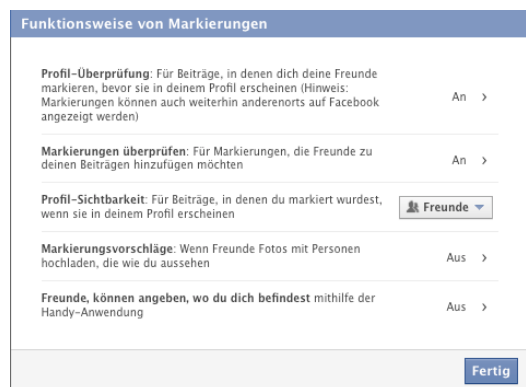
Funktionsweise von Markierungen

**Profil-Überprüfung**: Für Beiträge, in denen dich deine Freunde markieren, bevor sie in deinem Profil erscheinen (Hinweis: Markierungen können auch weiterhin anderenorts auf Facebook angezeigt werden) An ›

**Markierungen überprüfen**: Für Markierungen, die Freunde zu deinen Beiträgen hinzufügen möchten An ›

**Profil-Sichtbarkeit**: Für Beiträge, in denen du markiert wurdest, wenn sie in deinem Profil erscheinen Freunde

**Markierungsvorschläge**: Wenn Freunde Fotos mit Personen hochladen, die wie du aussehen Aus ›

**Freunde, können angeben, wo du dich befindest** mithilfe der Handy-Anwendung Aus ›

Fertig